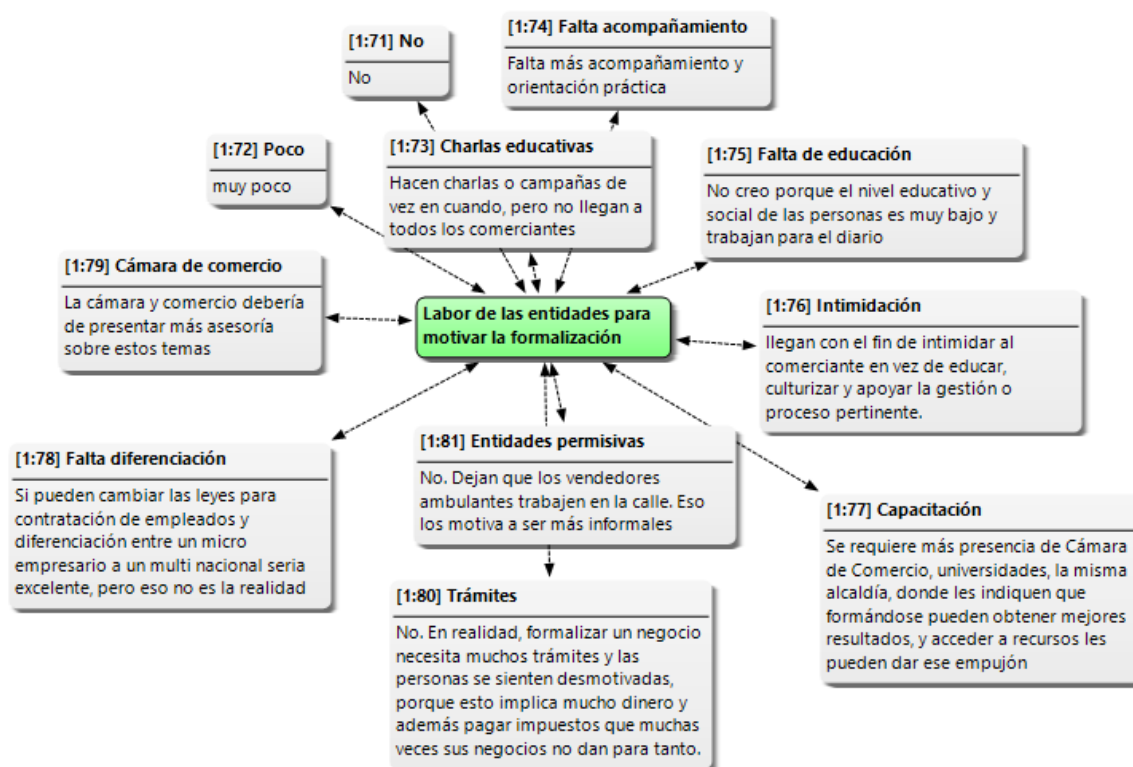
[1:71] No

No

[1:74] Falta acompañamiento

Falta más acompañamiento y orientación práctica

[1:72] Poco

muy poco

[1:73] Charlas educativas

Hacen charlas o campañas de vez en cuando, pero no llegan a todos los comerciantes

[1:75] Falta de educación

No creo porque el nivel educativo y social de las personas es muy bajo y trabajan para el diario

[1:79] Cámara de comercio

La cámara y comercio debería de presentar más asesoría sobre estos temas

Labor de las entidades para motivar la formalización

[1:76] Intimidación

llegan con el fin de intimidar al comerciante en vez de educar, culturizar y apoyar la gestión o proceso pertinente.

[1:78] Falta diferenciación

Si pueden cambiar las leyes para contratación de empleados y diferenciación entre un micro empresario a un multi nacional seria excelente, pero eso no es la realidad

[1:81] Entidades permisivas

No. Dejan que los vendedores ambulantes trabajen en la calle. Eso los motiva a ser más informales

[1:77] Capacitación

Se requiere más presencia de Cámara de Comercio, universidades, la misma alcaldía, donde les indiquen que formándose pueden obtener mejores resultados, y acceder a recursos les pueden dar ese empujón

[1:80] Trámites

No. En realidad, formalizar un negocio necesita muchos trámites y las personas se sienten desmotivadas, porque esto implica mucho dinero y además pagar impuestos que muchas veces sus negocios no dan para tanto.